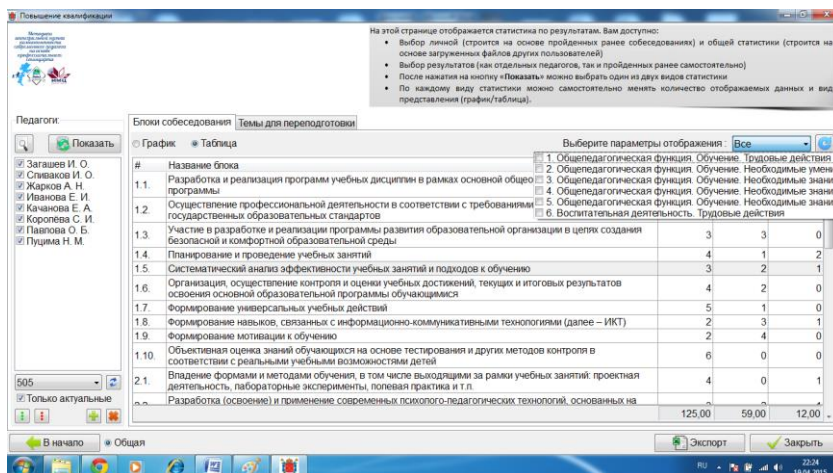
Повышение квалификации

На этой странице отображается статистика по результатам. Вам доступно:
• Выбор личной (строится на основе пройденных ранее собеседований) и общей статистики (строится на основе загруженных файлов других пользователей)
• Выбор результатов (как отдельных педагогов, так и пройденных ранее самостоятельно)
• После нажатия на кнопку «Показать» можно выбрать один из двух видов статистики
• По каждому виду статистики можно самостоятельно менять количество отображаемых данных и вид представления (график/таблица).

Педагоги:
Показать
Загашев И. О.
Спиваков И. О.
Жарков А. Н.
Иванова Е. И.
Качанова Е. А.
Королёва С. И.
Павлова О. Б.
Пуцима Н. М.

Блоки собеседования | Темы для переподготовки
График ● Таблица
Выберите параметры отображения : Все

1. Общепедагогическая функция. Обучение. Трудовые действия
2. Общепедагогическая функция. Обучение. Необходимые умени
3. Общепедагогическая функция. Обучение. Необходимые знани
4. Общепедагогическая функция. Обучение. Необходимые знани
5. Общепедагогическая функция. Обучение. Необходимые знани
6. Воспитательная деятельность. Трудовые действия

| # | Название блока | | | |
|---|---|---|---|---|
| 1.1. | Разработка и реализация программ учебных дисциплин в рамках основной общео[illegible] программы | | | |
| 1.2. | Осуществление профессиональной деятельности в соответствии с требованиями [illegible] государственных образовательных стандартов | | | |
| 1.3. | Участие в разработке и реализации программы развития образовательной организации в целях создания безопасной и комфортной образовательной среды | 3 | 3 | 0 |
| 1.4. | Планирование и проведение учебных занятий | 4 | 1 | 2 |
| 1.5. | Систематический анализ эффективности учебных занятий и подходов к обучению | 3 | 2 | 1 |
| 1.6. | Организация, осуществление контроля и оценки учебных достижений, текущих и итоговых результатов освоения основной образовательной программы обучающимися | 4 | 2 | 0 |
| 1.7. | Формирование универсальных учебных действий | 5 | 1 | 0 |
| 1.8. | Формирование навыков, связанных с информационно-коммуникативными технологиями (далее – ИКТ) | 2 | 3 | 1 |
| 1.9. | Формирование мотивации к обучению | 2 | 4 | 0 |
| 1.10. | Объективная оценка знаний обучающихся на основе тестирования и других методов контроля в соответствии с реальными учебными возможностями детей | 6 | 0 | 0 |
| 2.1. | Владение формами и методами обучения, в том числе выходящими за рамки учебных занятий: проектная деятельность, лабораторные эксперименты, полевая практика и т.п. | 4 | 0 | 1 |
| 2.2. | Разработка (освоение) и применение современных психолого-педагогических технологий, основанных на | | | |
| | | 125,00 | 59,00 | 12,00 |

505
Только актуальные

В начало ● Общая
Экспорт
Закрыть

RU 22:24